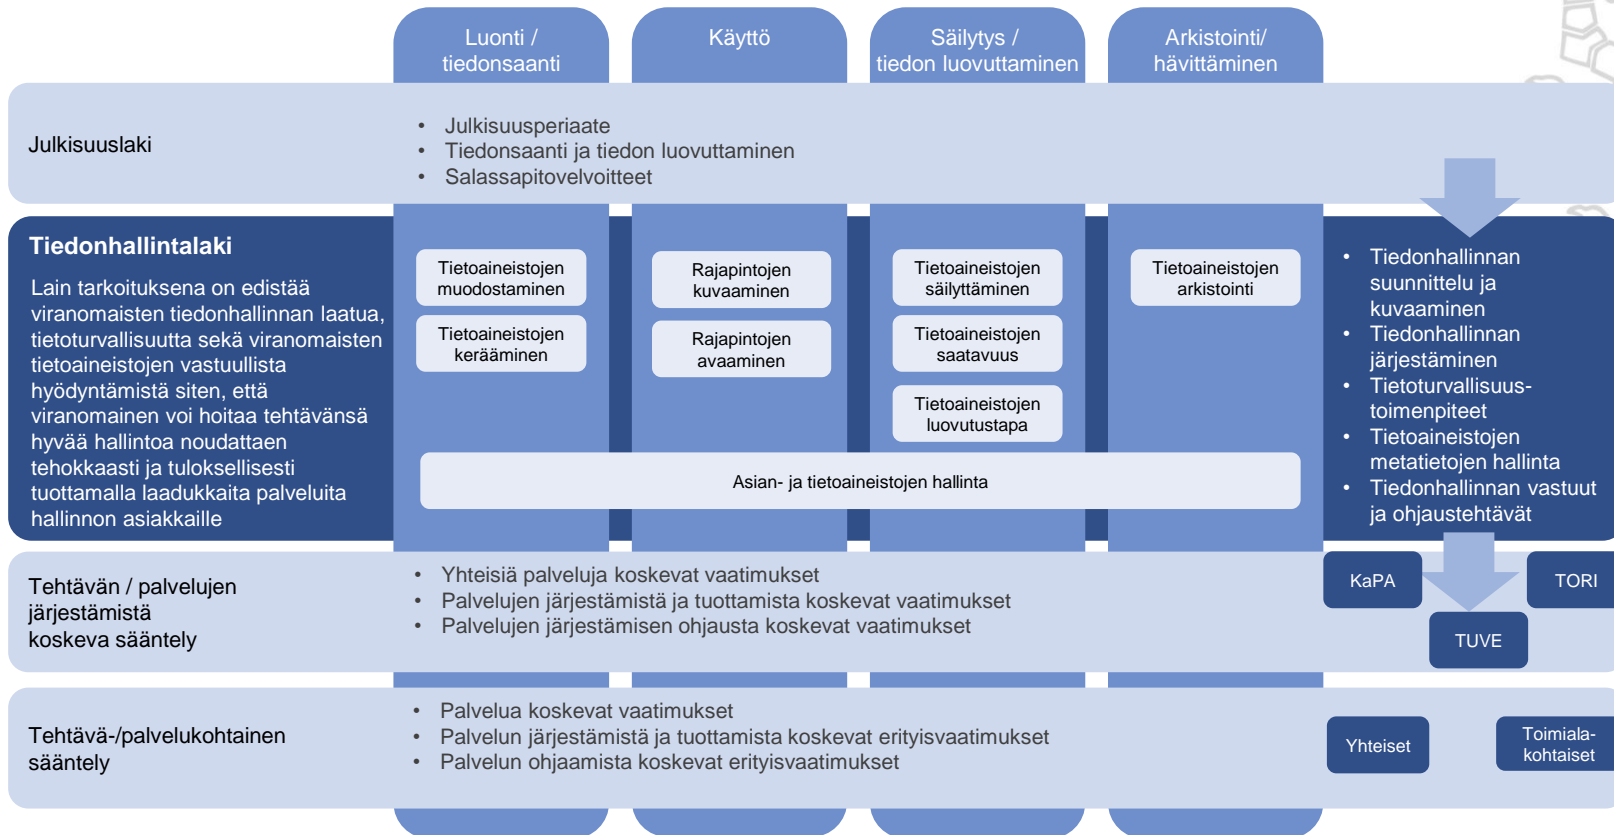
Luonti / tiedonsaanti

Käyttö

Säilytys / tiedon luovuttaminen

Arkistointi/ hävittäminen

Julkisuuslaki

• Julkisuusperiaate
• Tiedonsaanti ja tiedon luovuttaminen
• Salassapitovelvoitteet

Tiedonhallintalaki

Lain tarkoituksena on edistää viranomaisten tiedonhallinnan laatua, tietoturvallisuutta sekä viranomaisten tietoaineistojen vastuullista hyödyntämistä siten, että viranomainen voi hoitaa tehtävänsä hyvää hallintoa noudattaen tehokkaasti ja tuloksellisesti tuottamalla laadukkaita palveluita hallinnon asiakkaille

Tietoaineistojen muodostaminen

Tietoaineistojen kerääminen

Rajapintojen kuvaaminen

Rajapintojen avaaminen

Tietoaineistojen säilyttäminen

Tietoaineistojen saatavuus

Tietoaineistojen luovutustapa

Tietoaineistojen arkistointi

Asian- ja tietoaineistojen hallinta

• Tiedonhallinnan suunnittelu ja kuvaaminen
• Tiedonhallinnan järjestäminen
• Tietoturvallisuus-toimenpiteet
• Tietoaineistojen metatietojen hallinta
• Tiedonhallinnan vastuut ja ohjaustehtävät

Tehtävän / palvelujen järjestämistä koskeva sääntely

• Yhteisiä palveluja koskevat vaatimukset
• Palvelujen järjestämistä ja tuottamista koskevat vaatimukset
• Palvelujen järjestämisen ohjausta koskevat vaatimukset

KaPA

TORI

TUVE

Tehtävä-/palvelukohtainen sääntely

• Palvelua koskevat vaatimukset
• Palvelun järjestämistä ja tuottamista koskevat erityisvaatimukset
• Palvelun ohjaamista koskevat erityisvaatimukset

Yhteiset

Toimiala-kohtaiset